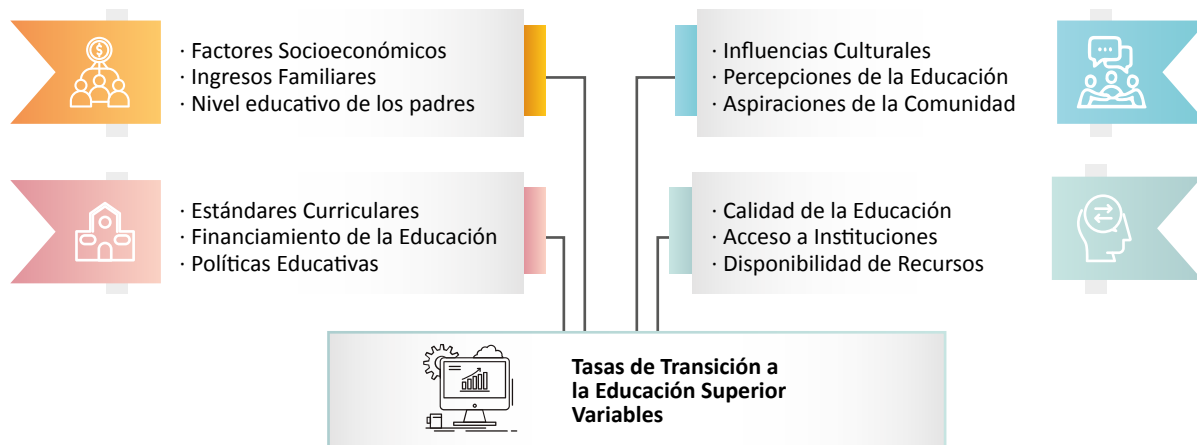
· Factores Socioeconómicos
· Ingresos Familiares
· Nivel educativo de los padres

· Influencias Culturales
· Percepciones de la Educación
· Aspiraciones de la Comunidad

· Estándares Curriculares
· Financiamiento de la Educación
· Políticas Educativas

· Calidad de la Educación
· Acceso a Instituciones
· Disponibilidad de Recursos

Tasas de Transición a la Educación Superior Variables